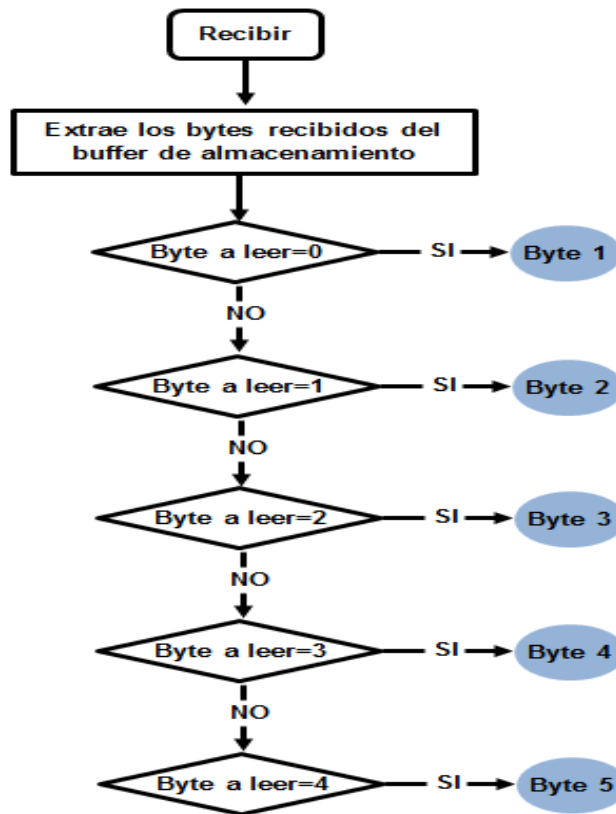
Recibir

Extrae los bytes recibidos del buffer de almacenamiento

Byte a leer=0

SI

Byte 1

NO

Byte a leer=1

SI

Byte 2

NO

Byte a leer=2

SI

Byte 3

NO

Byte a leer=3

SI

Byte 4

NO

Byte a leer=4

SI

Byte 5